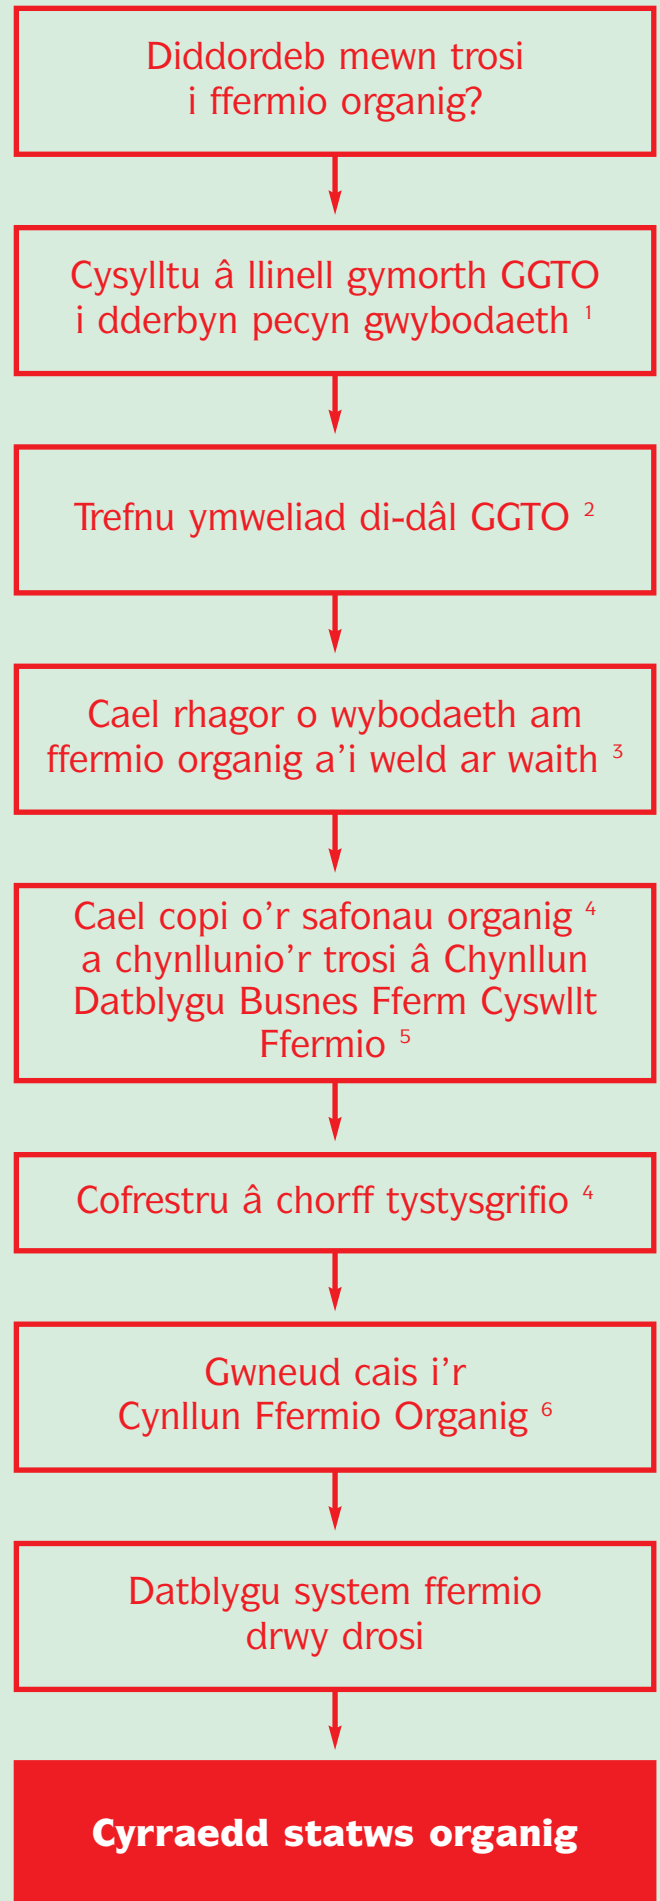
Diddordeb mewn trosi i ffermio organig?

Cysylltu â llinell gymorth GGTO i dderbyn pecyn gwybodaeth $^{1}$

Trefnu ymweliad di-dâl GGTO $^{2}$

Cael rhagor o wybodaeth am ffermio organig a'i weld ar waith $^{3}$

Cael copi o'r safonau organig $^{4}$ a chynllunio'r trosi â Chynllun Datblygu Busnes Fferm Cyswllt Ffermio $^{5}$

Cofrestru â chorff tystysgrifio $^{4}$

Gwneud cais i'r Cynllun Ffermio Organig $^{6}$

Datblygu system ffermio drwy drosi

Cyrraedd statws organig